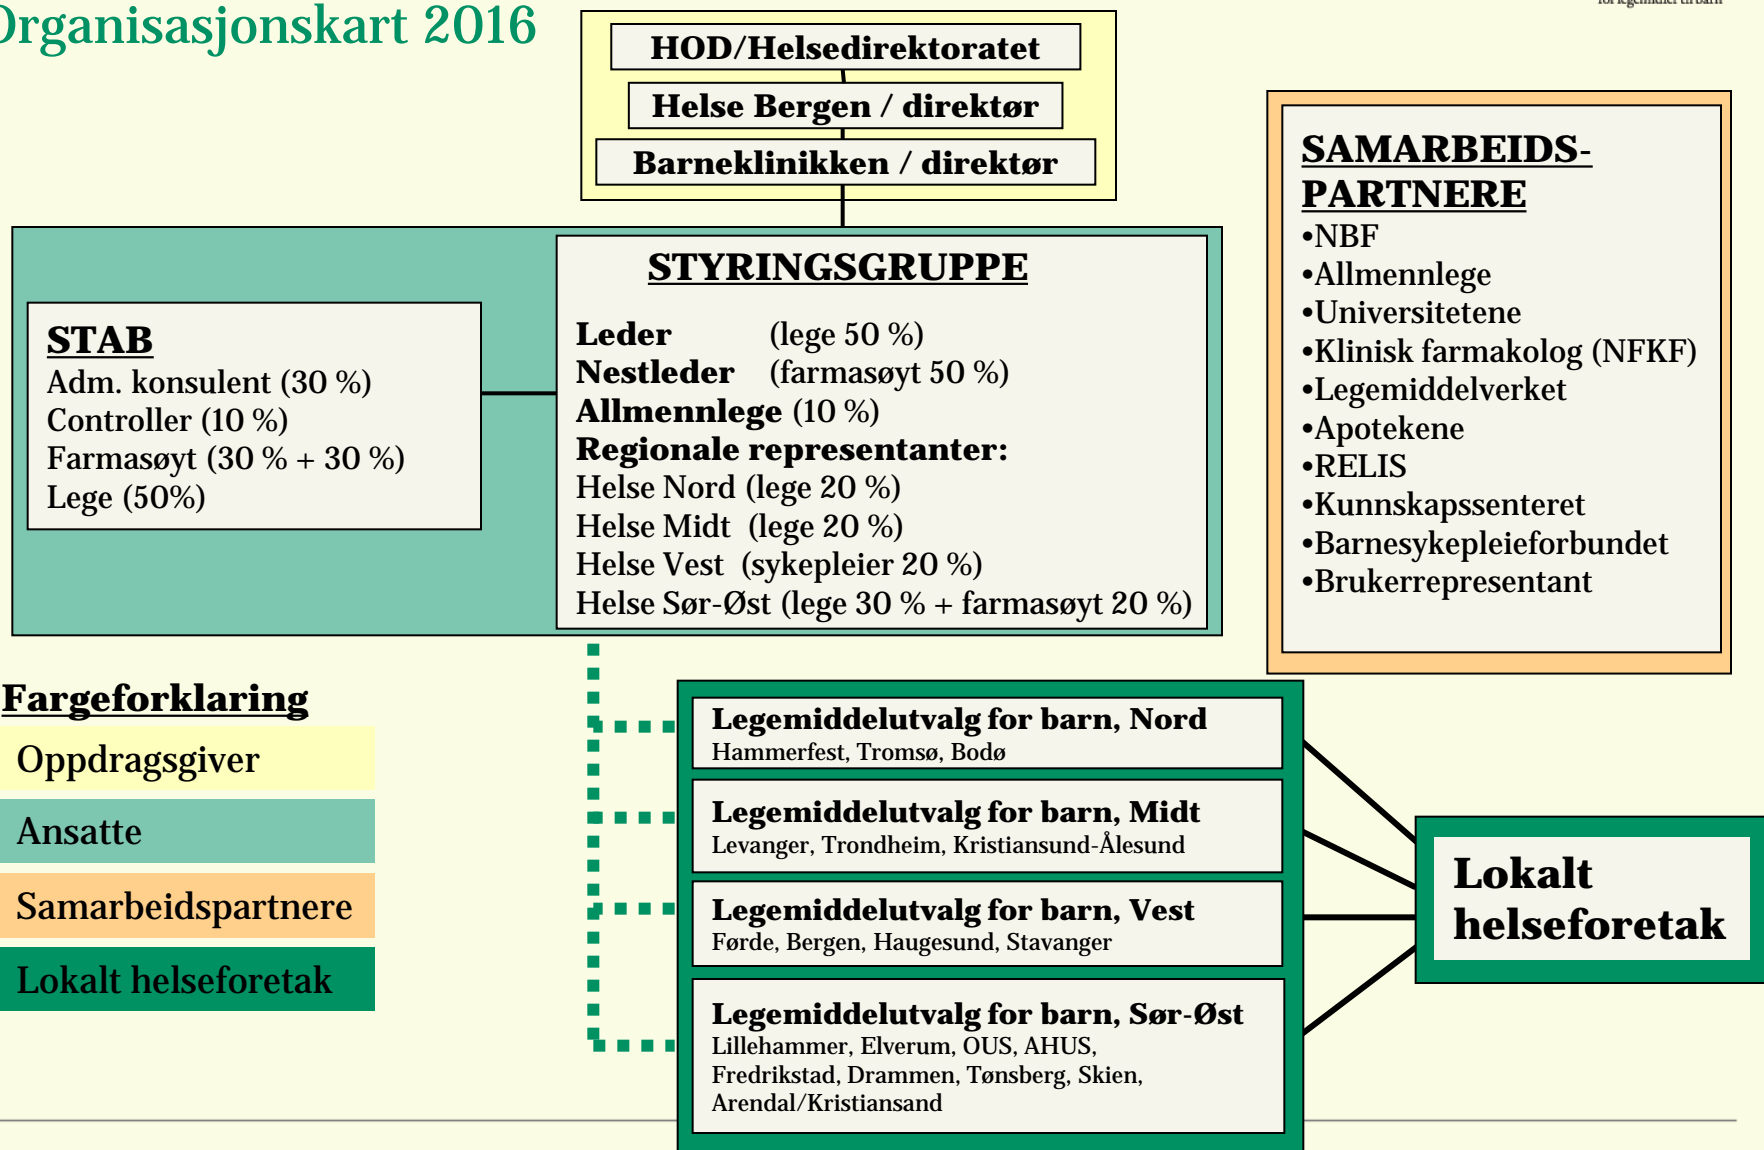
rganisasjonskart 2016

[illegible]

HOD/Helsedirektoratet

Helse Bergen / direktør

Barneklinikken / direktør

STAB
Adm. konsulent (30 %)
Controller (10 %)
Farmasøyt (30 % + 30 %)
Lege (50%)

STYRINGSGRUPPE

Leder (lege 50 %)
Nestleder (farmasøyt 50 %)
Allmennlege (10 %)
Regionale representanter:
Helse Nord (lege 20 %)
Helse Midt (lege 20 %)
Helse Vest (sykepleier 20 %)
Helse Sør-Øst (lege 30 % + farmasøyt 20 %)

SAMARBEIDS-PARTNERE
•NBF
•Allmennlege
•Universitetene
•Klinisk farmakolog (NFKF)
•Legemiddelverket
•Apotekene
•RELIS
•Kunnskapssenteret
•Barnesykepleieforbundet
•Brukerrepresentant

Fargeforklaring
Oppdragsgiver
Ansatte
Samarbeidspartnere
Lokalt helseforetak

Legemiddelutvalg for barn, Nord
Hammerfest, Tromsø, Bodø

Legemiddelutvalg for barn, Midt
Levanger, Trondheim, Kristiansund-Ålesund

Legemiddelutvalg for barn, Vest
Førde, Bergen, Haugesund, Stavanger

Legemiddelutvalg for barn, Sør-Øst
Lillehammer, Elverum, OUS, AHUS, Fredrikstad, Drammen, Tønsberg, Skien, Arendal/Kristiansand

Lokalt helseforetak